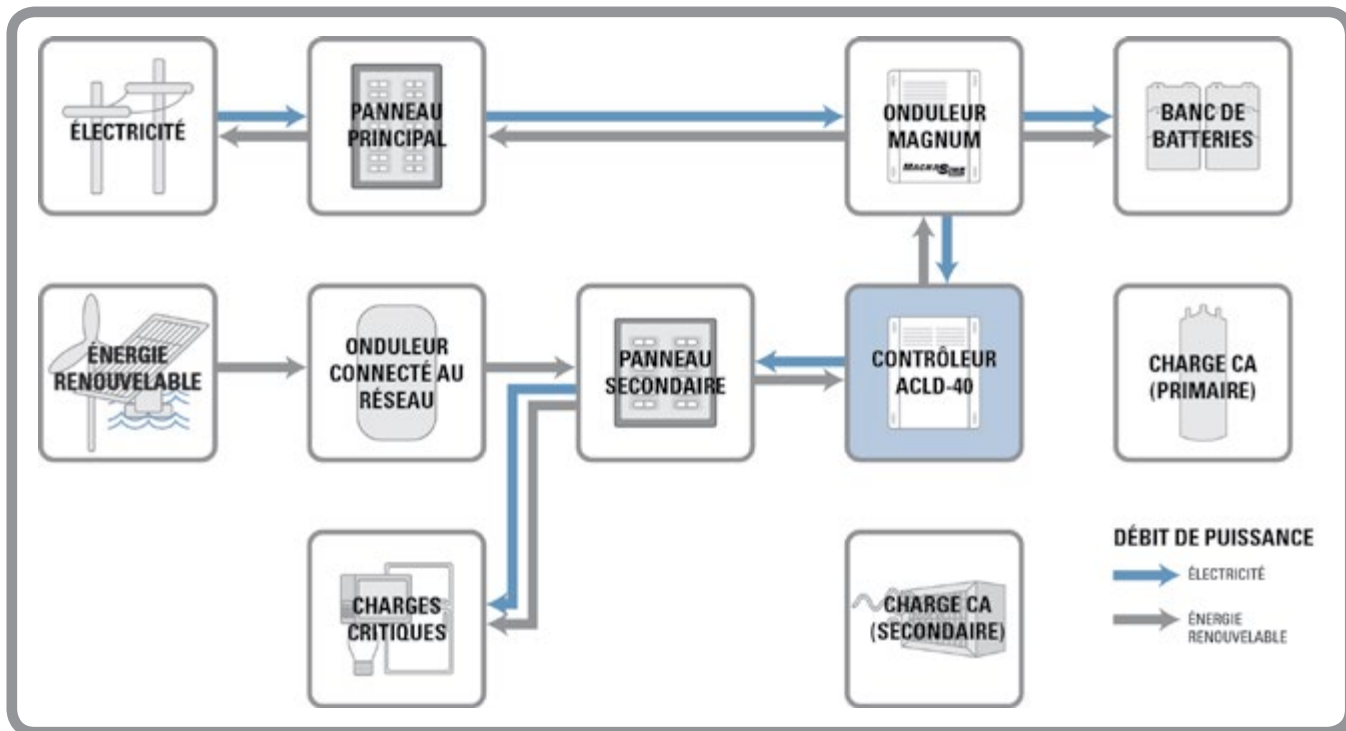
ÉLECTRICITÉ

PANNEAU PRINCIPAL

ONDULEUR MAGNUM

MAGNASINE

BANC DE BATTERIES

ÉNERGIE RENOUVELABLE

ONDULEUR CONNECTÉ AU RÉSEAU

PANNEAU SECONDAIRE

CONTRÔLEUR ACLD-40

CHARGE CA (PRIMAIRE)

CHARGES CRITIQUES

CHARGE CA (SECONDAIRE)

DÉBIT DE PUISSANCE

ÉLECTRICITÉ

ÉNERGIE RENOUVELABLE